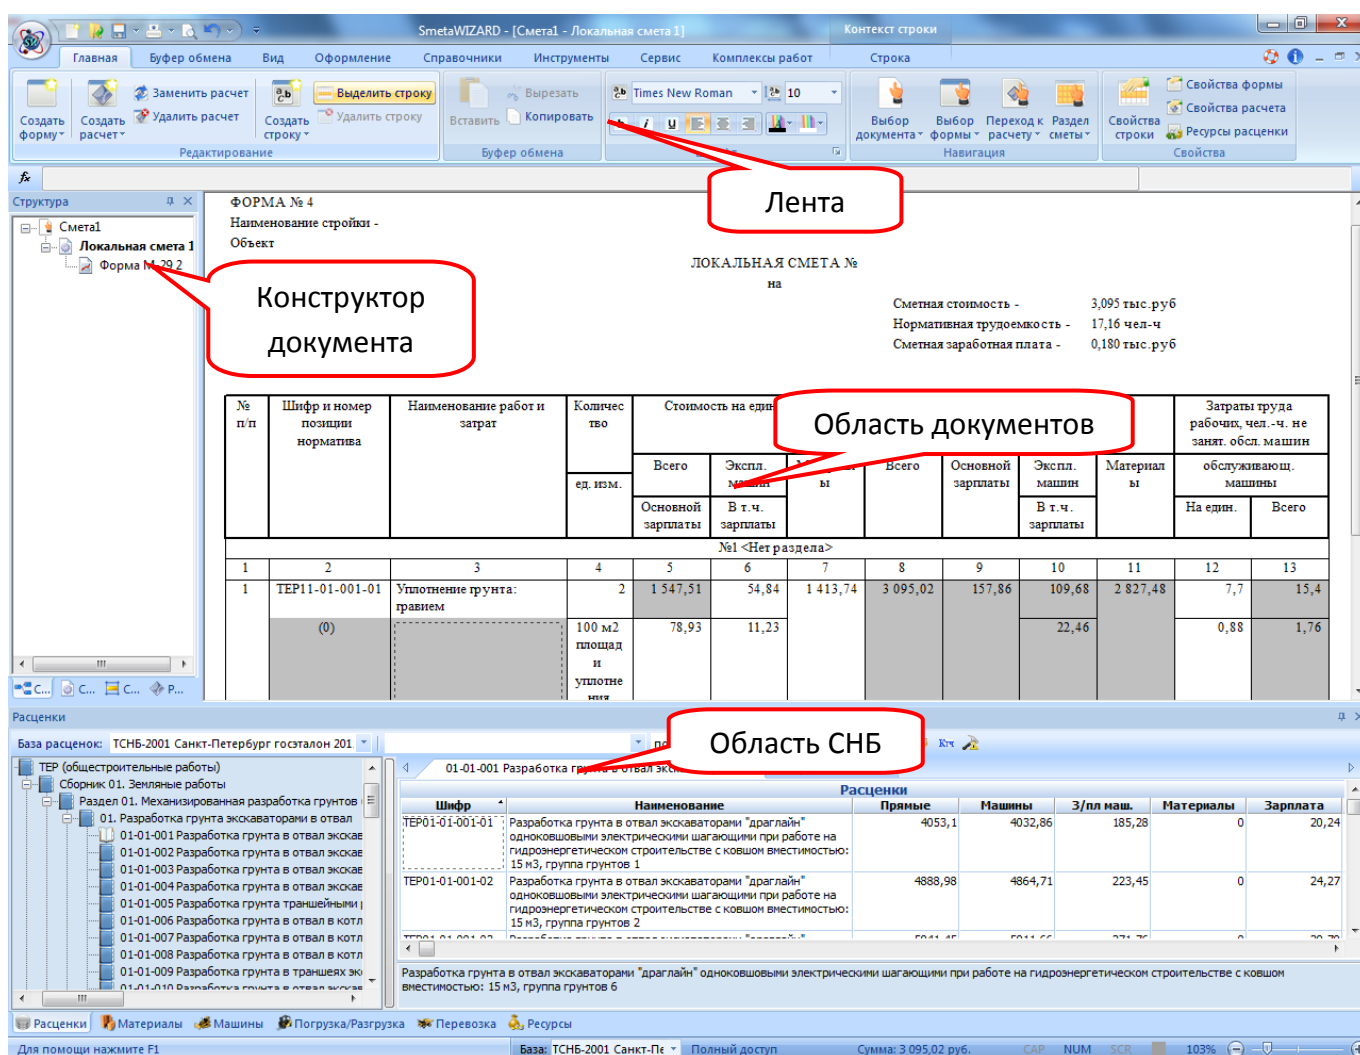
SmetaWIZARD - [Смета1 - Локальная смета 1]

Контекст строки

Главная Буфер обмена Вид Оформление Справочники Инструменты Сервис Комплексы работ Строка

Создать форму Создать расчет Заменить расчет Удалить расчет Создать строку Выделить строку Удалить строку Редактирование

Вставить Вырезать Копировать Буфер обмена

Times New Roman 10

Выбор документа Выбор формы Переход к расчету Раздел сметы Навигация

Свойства строки Свойства формы Свойства расчета Ресурсы расценки Свойства

$f_x$

Структура

Смета1
Локальная смета 1
Форма № 29 2

Лента

Конструктор документа

ФОРМА № 4
Наименование стройки -
Объект

ЛОКАЛЬНАЯ СМЕТА №
на

Сметная стоимость - 3,095 тыс.руб
Нормативная трудоемкость - 17,16 чел-ч
Сметная заработная плата - 0,180 тыс.руб

Область документов

| № п/п | Шифр и номер позиции норматива | Наименование работ и затрат | Количество ед. изм. | Стоимость на един... Всего / Основной зарплаты | Экспл. машин / В т.ч. зарплаты | ...ы | Всего | Основной зарплаты | Экспл. машин / В т.ч. зарплаты | Материалы | Затраты труда рабочих, чел.-ч. не занят. обсл. машин / обслуживающ. машины На един. | Всего |
|---|---|---|---|---|---|---|---|---|---|---|---|---|
| №1 <Нет раздела> | | | | | | | | | | | | |
| 1 | 2 | 3 | 4 | 5 | 6 | 7 | 8 | 9 | 10 | 11 | 12 | 13 |
| 1 | ТЕР11-01-001-01 | Уплотнение грунта: травием | 2 | 1 547,51 | 54,84 | 1 413,74 | 3 095,02 | 157,86 | 109,68 | 2 827,48 | 7,7 | 15,4 |
| | (0) | | 100 м2 площади уплотне ния | 78,93 | 11,23 | | | | 22,46 | | 0,88 | 1,76 |

Расценки

База расценок: ТСНБ-2001 Санкт-Петербург госэталон 201

Область СНБ

ТЕР (общестроительные работы)
Сборник 01. Земляные работы
Раздел 01. Механизированная разработка грунтов
01. Разработка грунта экскаваторами в отвал
01-01-001 Разработка грунта в отвал экскав
01-01-002 Разработка грунта в отвал экскав
01-01-003 Разработка грунта в отвал экскав
01-01-004 Разработка грунта в отвал экскав
01-01-005 Разработка грунта траншейными
01-01-006 Разработка грунта в отвал в котл
01-01-007 Разработка грунта в отвал в котл
01-01-008 Разработка грунта в отвал в котл
01-01-009 Разработка грунта в траншеях эк

01-01-001 Разработка грунта в отвал экск

Расценки

| Шифр | Наименование | Прямые | Машины | З/пл маш. | Материалы | Зарплата |
|---|---|---|---|---|---|---|
| ТЕР01-01-001-01 | Разработка грунта в отвал экскаваторами "драглайн" одноковшовыми электрическими шагающими при работе на гидроэнергетическом строительстве с ковшом вместимостью: 15 м3, группа грунтов 1 | 4053,1 | 4032,86 | 185,28 | 0 | 20,24 |
| ТЕР01-01-001-02 | Разработка грунта в отвал экскаваторами "драглайн" одноковшовыми электрическими шагающими при работе на гидроэнергетическом строительстве с ковшом вместимостью: 15 м3, группа грунтов 2 | 4888,98 | 4864,71 | 223,45 | 0 | 24,27 |

Разработка грунта в отвал экскаваторами "драглайн" одноковшовыми электрическими шагающими при работе на гидроэнергетическом строительстве с ковшом вместимостью: 15 м3, группа грунтов 6

Расценки Материалы Машины Погрузка/Разгрузка Перевозка Ресурсы

Для помощи нажмите F1 База: ТСНБ-2001 Санкт-Пе Полный доступ Сумма: 3 095,02 руб. CAP NUM SCR 103%